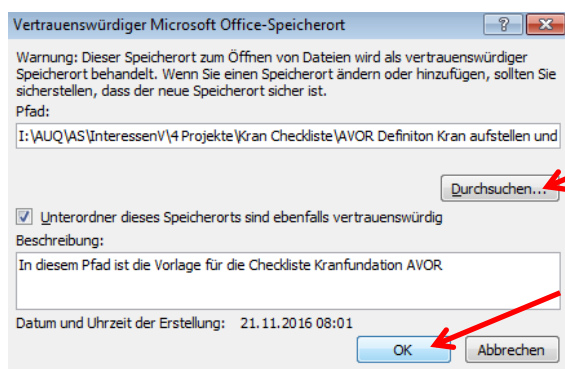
Vertrauenswürdiger Microsoft Office-Speicherort

?

Warnung: Dieser Speicherort zum Öffnen von Dateien wird als vertrauenswürdiger Speicherort behandelt. Wenn Sie einen Speicherort ändern oder hinzufügen, sollten Sie sicherstellen, dass der neue Speicherort sicher ist.

Pfad:

I:\AUQ\AS\InteressenV\4 Projekte\Kran Checkliste\AVOR Definiton Kran aufstellen und

Durchsuchen...

Unterordner dieses Speicherorts sind ebenfalls vertrauenswürdig

Beschreibung:

In diesem Pfad ist die Vorlage für die Checkliste Kranfundation AVOR

Datum und Uhrzeit der Erstellung: 21.11.2016 08:01

OK

Abbrechen